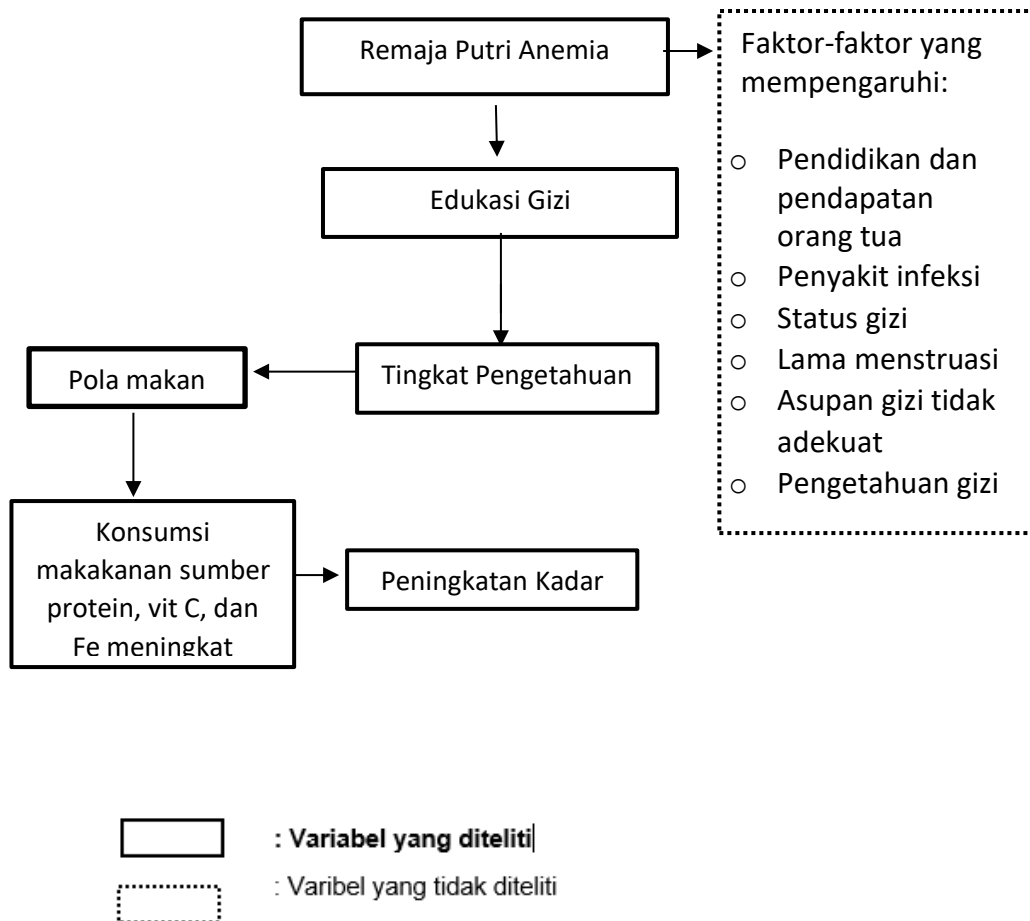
Remaja Putri Anemia

Faktor-faktor yang mempengaruhi:

- Pendidikan dan pendapatan orang tua
- Penyakit infeksi
- Status gizi
- Lama menstruasi
- Asupan gizi tidak adekuat
- Pengetahuan gizi

Edukasi Gizi

Tingkat Pengetahuan

Pola makan

Konsumsi makakanan sumber protein, vit C, dan Fe meningkat

Peningkatan Kadar

: Variabel yang diteliti

: Varibel yang tidak diteliti